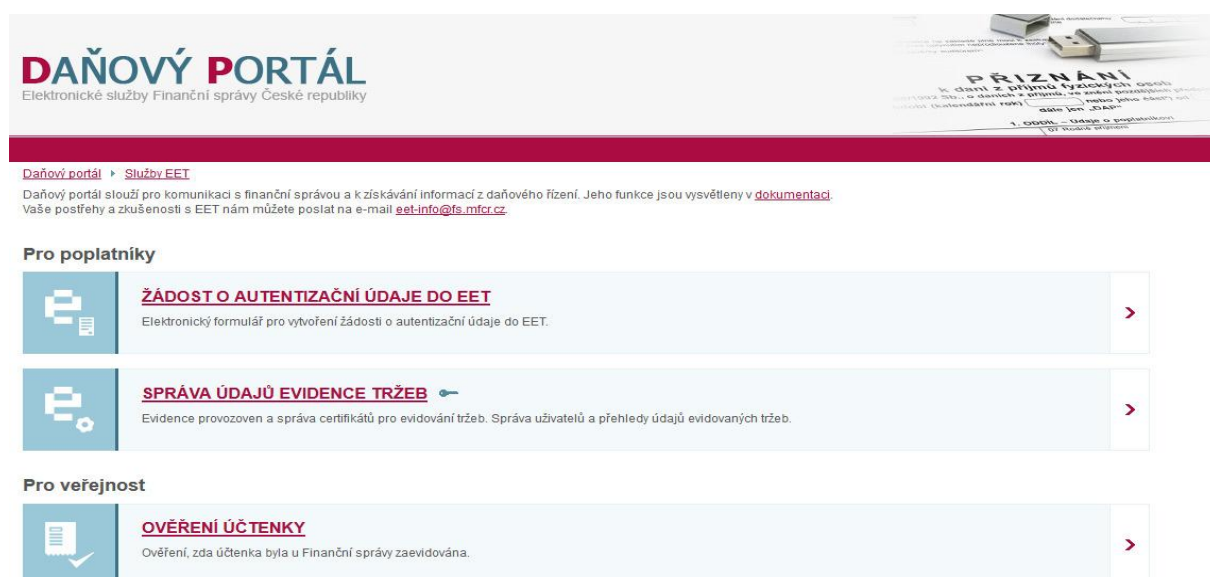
DAŇOVÝ PORTÁL
Elektronické služby Finanční správy České republiky

PŘIZNÁNÍ
k dani z příjmů fyzických osob
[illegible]
dále jen „DAP"
1. ODDÍL – Údaje o poplatníkovi

Daňový portál ▸ Služby EET

Daňový portál slouží pro komunikaci s finanční správou a k získávání informací z daňového řízení. Jeho funkce jsou vysvětleny v dokumentaci.
Vaše postřehy a zkušenosti s EET nám můžete poslat na e-mail eet-info@fs.mfcr.cz.

Pro poplatníky

ŽÁDOST O AUTENTIZAČNÍ ÚDAJE DO EET
Elektronický formulář pro vytvoření žádosti o autentizační údaje do EET.

SPRÁVA ÚDAJŮ EVIDENCE TRŽEB
Evidence provozoven a správa certifikátů pro evidování tržeb. Správa uživatelů a přehledy údajů evidovaných tržeb.

Pro veřejnost

OVĚŘENÍ ÚČTENKY
Ověření, zda účtenka byla u Finanční správy zaevidována.